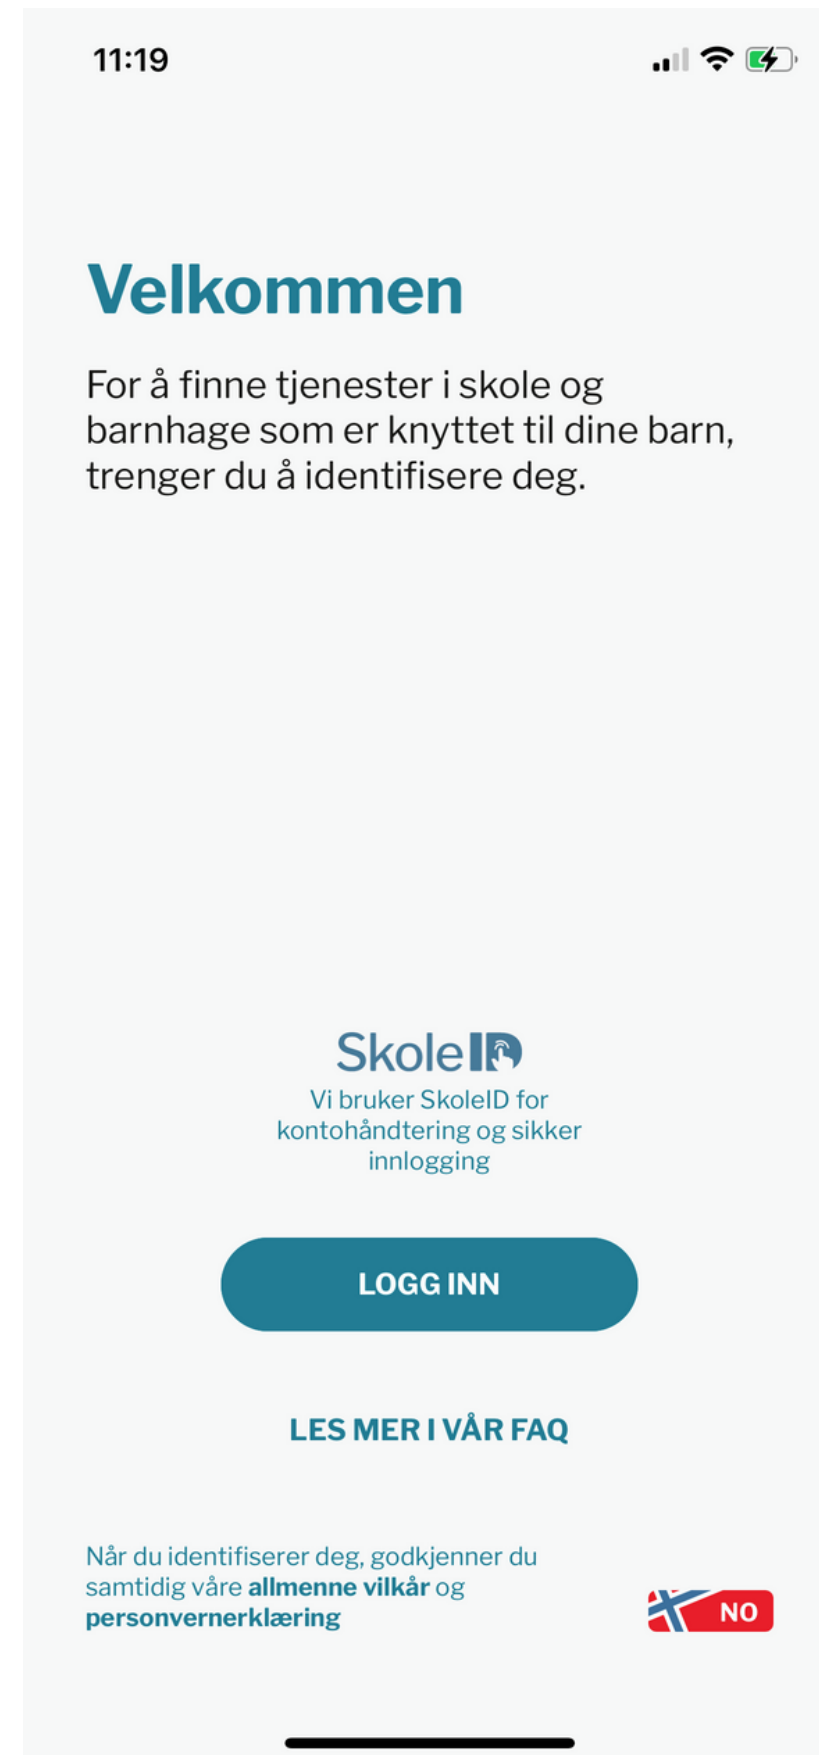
11:19

Velkommen

For å finne tjenester i skole og barnhage som er knyttet til dine barn, trenger du å identifisere deg.

SkoleID
Vi bruker SkoleID for kontohåndtering og sikker innlogging

LOGG INN

LES MER I VÅR FAQ

Når du identifiserer deg, godkjenner du samtidig våre **allmenne vilkår** og **personvernerklæring**

NO